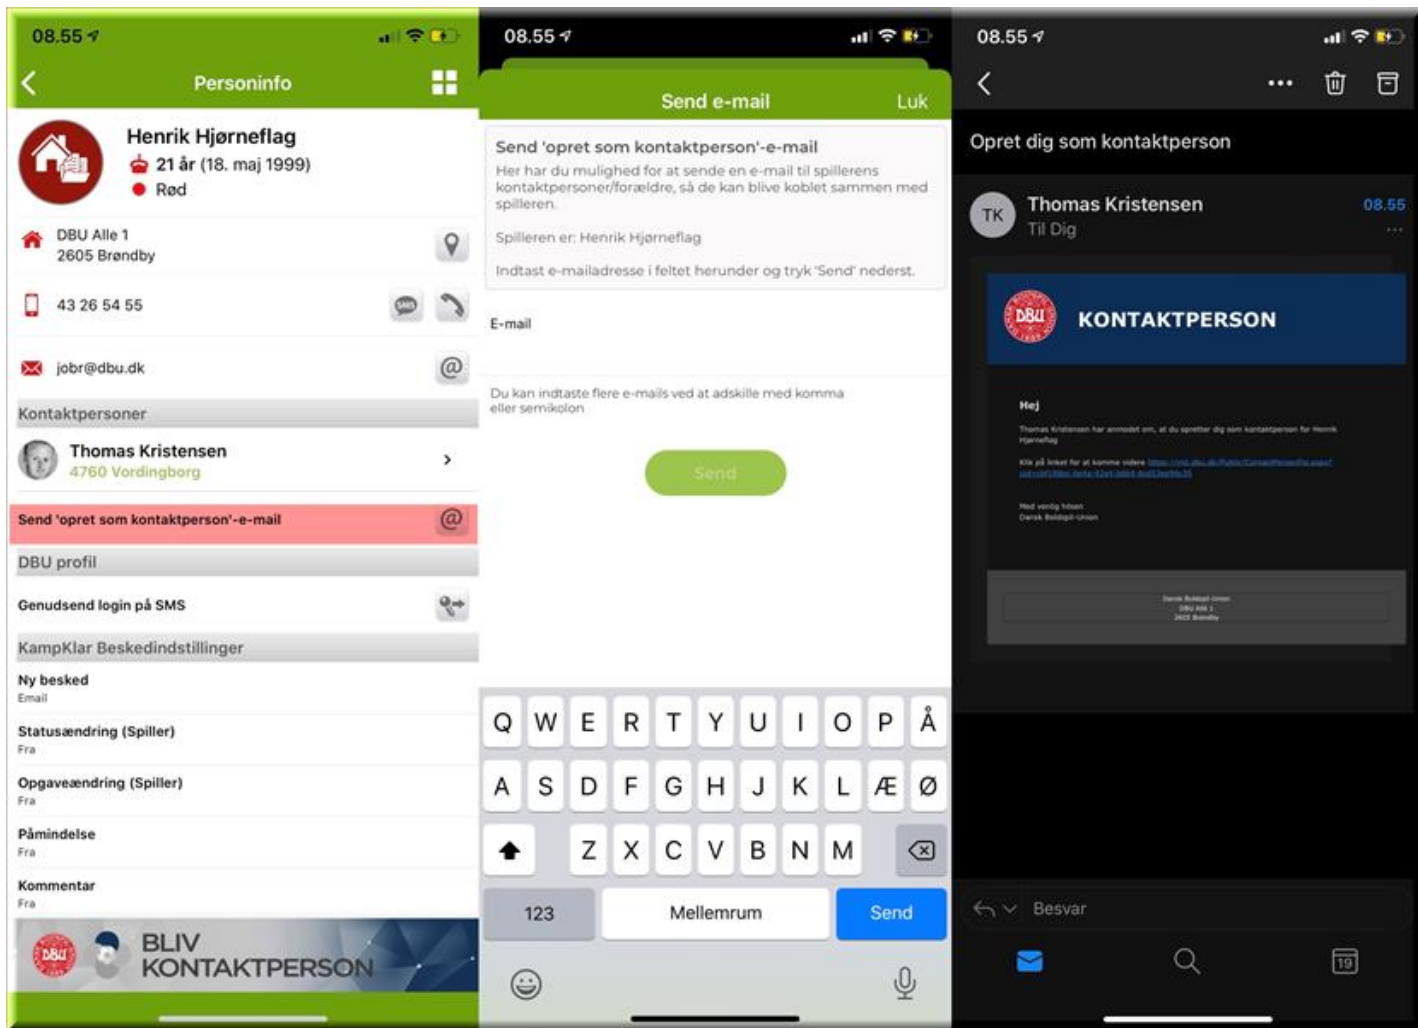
08.55

Personinfo

Henrik Hjørneflag
21 år (18. maj 1999)
Rød

DBU Alle 1
2605 Brøndby

43 26 54 55

jobr@dbu.dk

Kontaktpersoner

Thomas Kristensen
4760 Vordingborg

Send 'opret som kontaktperson'-e-mail

DBU profil

Genudsend login på SMS

KampKlar Beskedindstillinger

Ny besked
Email

Statusændring (Spiller)
Fra

Opgaveændring (Spiller)
Fra

Påmindelse
Fra

Kommentar
Fra

DBU

BLIV KONTAKTPERSON

08.55

Send e-mail

Luk

Send 'opret som kontaktperson'-e-mail

Her har du mulighed for at sende en e-mail til spillerens kontaktpersoner/forældre, så de kan blive koblet sammen med spilleren.

Spilleren er: Henrik Hjørneflag

Indtast e-mailadresse i feltet herunder og tryk 'Send' nederst.

E-mail

Du kan indtaste flere e-mails ved at adskille med komma eller semikolon

Send

Q W E R T Y U I O P Å
A S D F G H J K L Æ Ø
Z X C V B N M
123 Mellemrum Send

08.55

Opret dig som kontaktperson

TK
Thomas Kristensen
Til Dig
08.55

DBU

KONTAKTPERSON

Hej

Thomas Kristensen har anmodet om, at du opretter dig som kontaktperson for Henrik Hjørneflag

Klik på linket for at komme videre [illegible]

Med venlig hilsen
Dansk Boldspil-Union

Dansk Boldspil-Union
DBU Allé 1
2605 Brøndby

Besvar

19